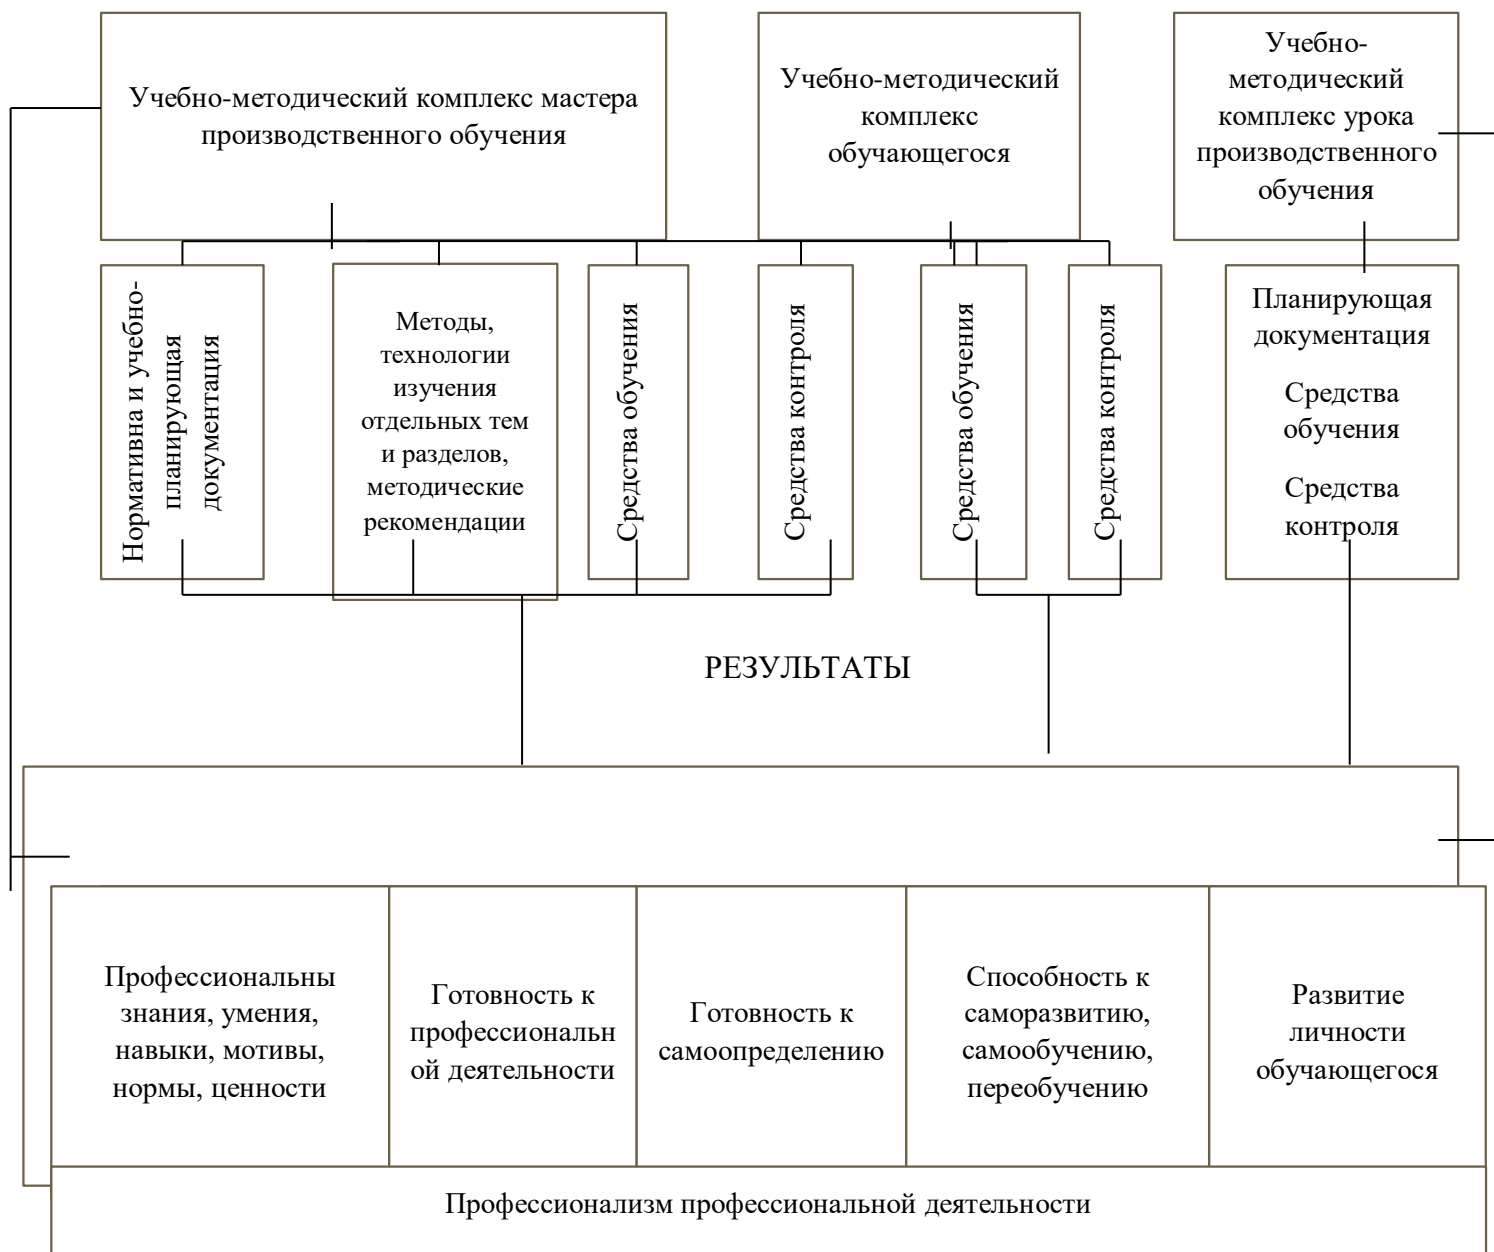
Учебно-методический комплекс мастера производственного обучения

Учебно-методический комплекс обучающегося

Учебно-методический комплекс урока производственного обучения

Нормативна и учебно-планирующая документация

Методы, технологии изучения отдельных тем и разделов, методические рекомендации

Средства обучения

Средства контроля

Средства обучения

Средства контроля

Планирующая документация

Средства обучения

Средства контроля

РЕЗУЛЬТАТЫ

Профессиональны знания, умения, навыки, мотивы, нормы, ценности

Готовность к профессиональной деятельности

Готовность к самоопределению

Способность к саморазвитию, самообучению, переобучению

Развитие личности обучающегося

Профессионализм профессиональной деятельности